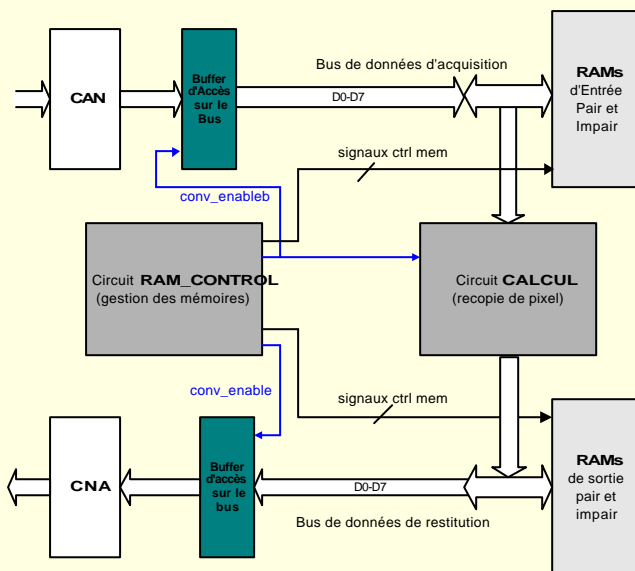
CAN

Buffer d'Accès sur le Bus

Bus de données d'acquisition

D0-D7

RAMs d'Entrée Pair et Impair

signaux ctrl mem

conv_enableb

Circuit RAM_CONTROL (gestion des mémoires)

Circuit CALCUL (recopie de pixel)

conv_enable

signaux ctrl mem

CNA

Buffer d'accès sur le bus

D0-D7

RAMs de sortie pair et impair

Bus de données de restitution